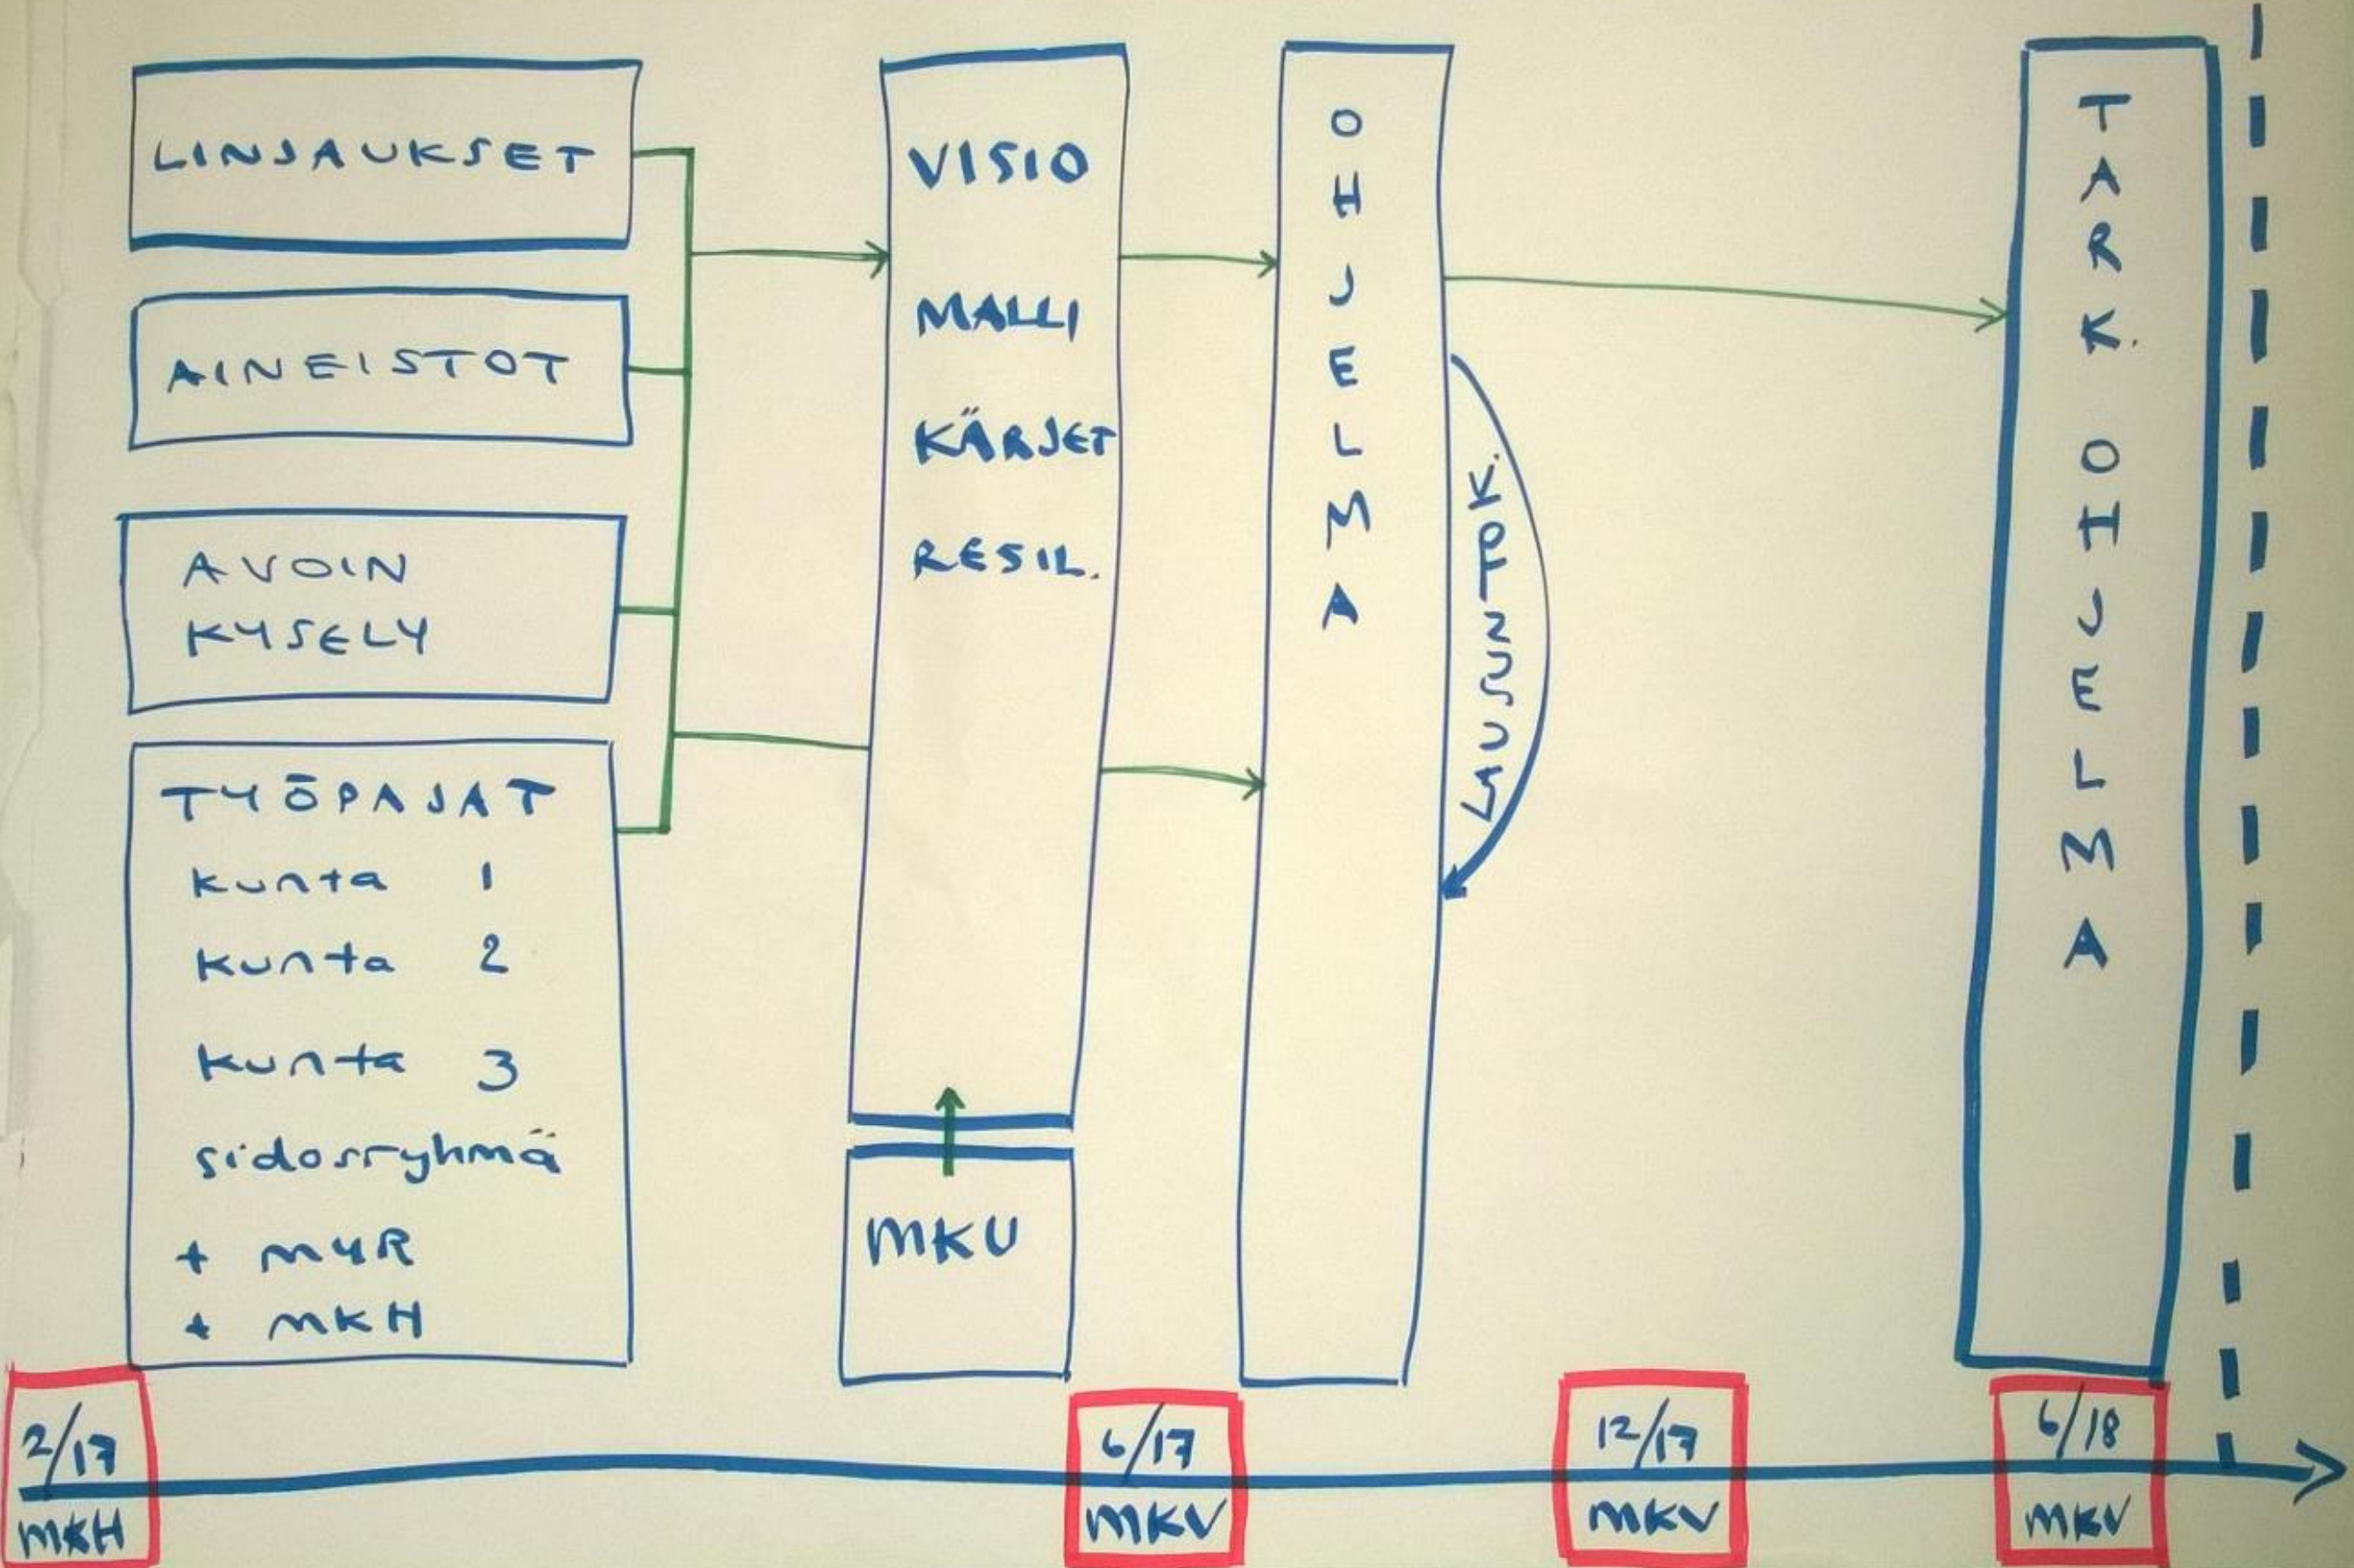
LINJAUKSET

AINEISTOT

AVOIN KYSELY

TYÖPAJAT
kunta 1
kunta 2
kunta 3
sidosryhmä
+ MYR
+ MKH

VISIO
MALLI
KÄRJET
RESIL.

MKU

OHJELMA

LAUSUNTOK.

TARK. OHJELMA

2/17
MKH

6/17
MKV

12/17
MKV

6/18
MKV